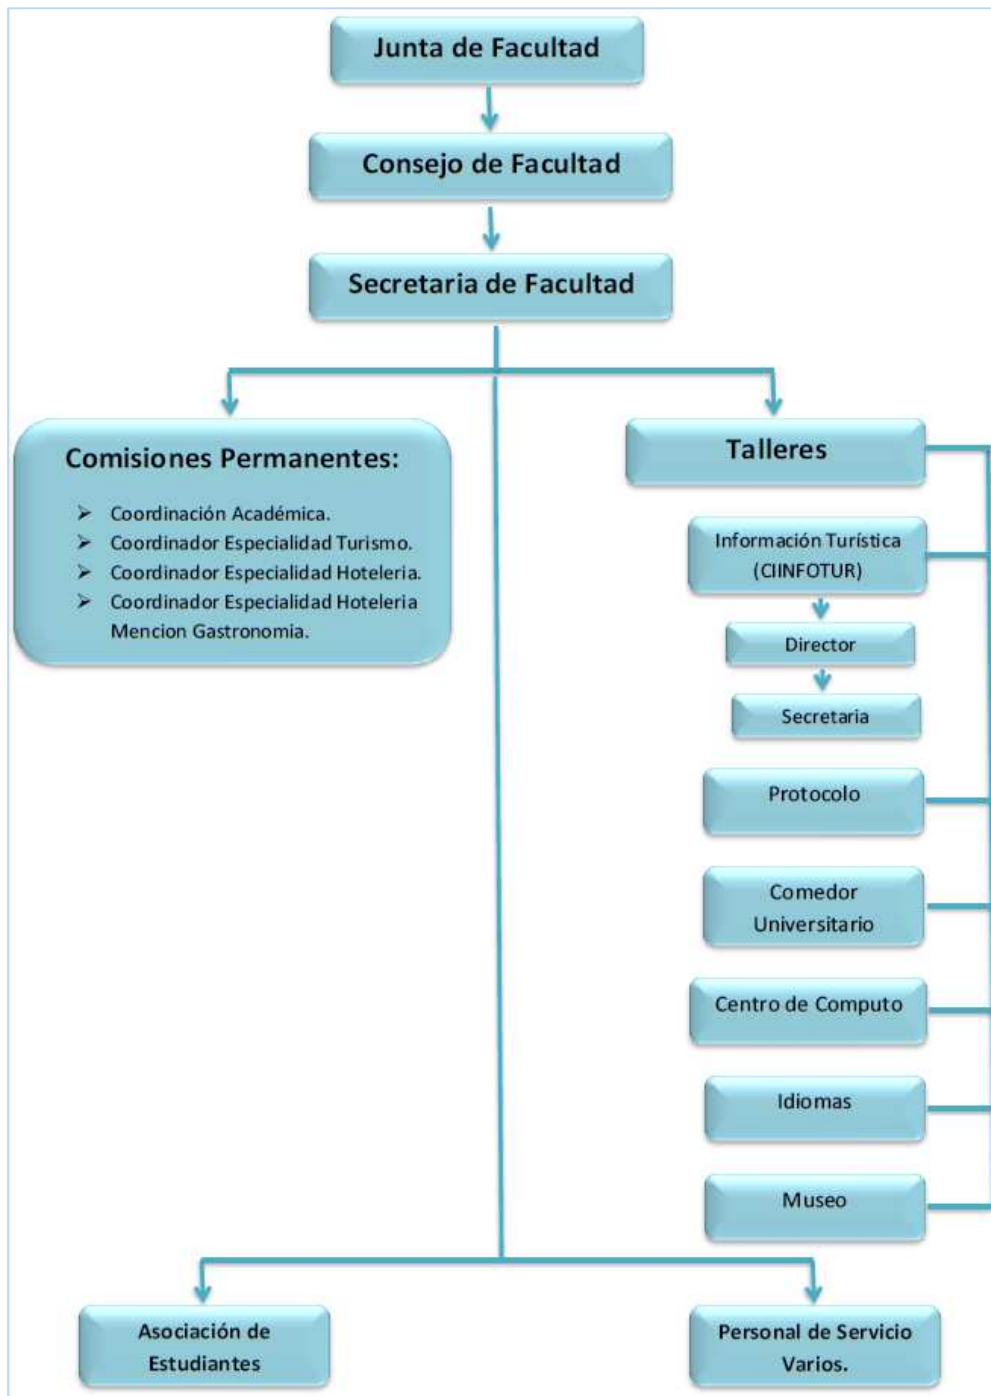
Junta de Facultad

Consejo de Facultad

Secretaria de Facultad

Comisiones Permanentes:

➤ Coordinación Académica.
➤ Coordinador Especialidad Turismo.
➤ Coordinador Especialidad Hoteleria.
➤ Coordinador Especialidad Hoteleria Mencion Gastronomia.

Talleres

Información Turística (CIINFOTUR)

Director

Secretaria

Protocolo

Comedor Universitario

Centro de Computo

Idiomas

Museo

Asociación de Estudiantes

Personal de Servicio Varios.